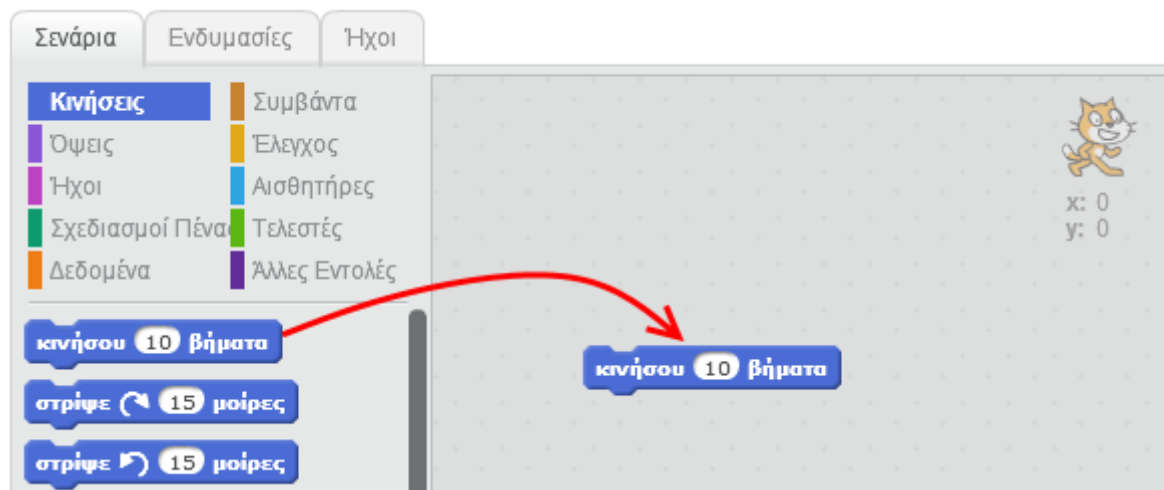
Σενάρια | Ενδυμασίες | Ήχοι

Κινήσεις
Όψεις
Ήχοι
Σχεδιασμοί Πένας
Δεδομένα
Συμβάντα
Έλεγχος
Αισθητήρες
Τελεστές
Άλλες Εντολές

κινήσου 10 βήματα
στρίψε ↻ 15 μοίρες
στρίψε ↺ 15 μοίρες

κινήσου 10 βήματα

x: 0
y: 0